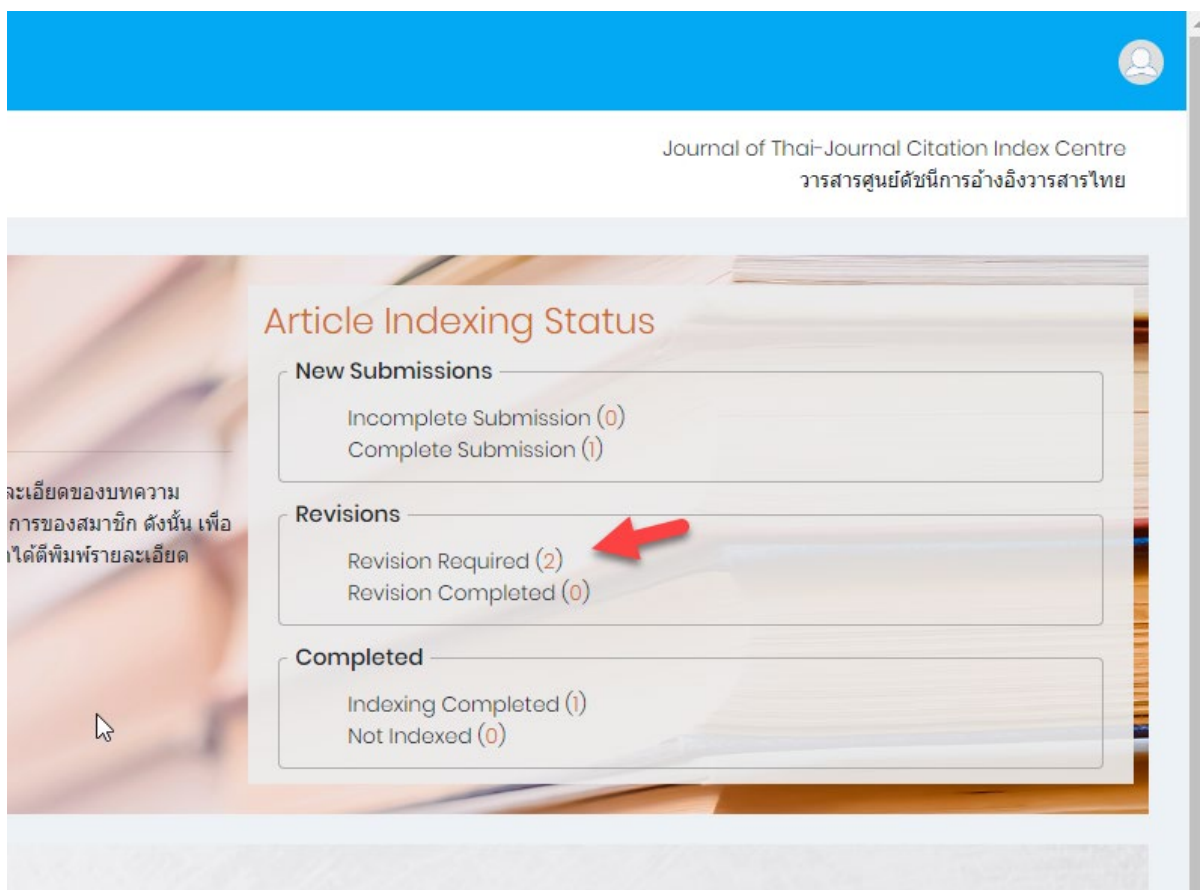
Journal of Thai-Journal Citation Index Centre
วารสารศูนย์ดัชนีการอ้างอิงวารสารไทย

ละเอียดของบทความ
การของสมาชิก ดังนั้น เพื่อ
ได้ตีพิมพ์รายละเอียด

Article Indexing Status

New Submissions
Incomplete Submission (0)
Complete Submission (1)

Revisions
Revision Required (2)
Revision Completed (0)

Completed
Indexing Completed (1)
Not Indexed (0)